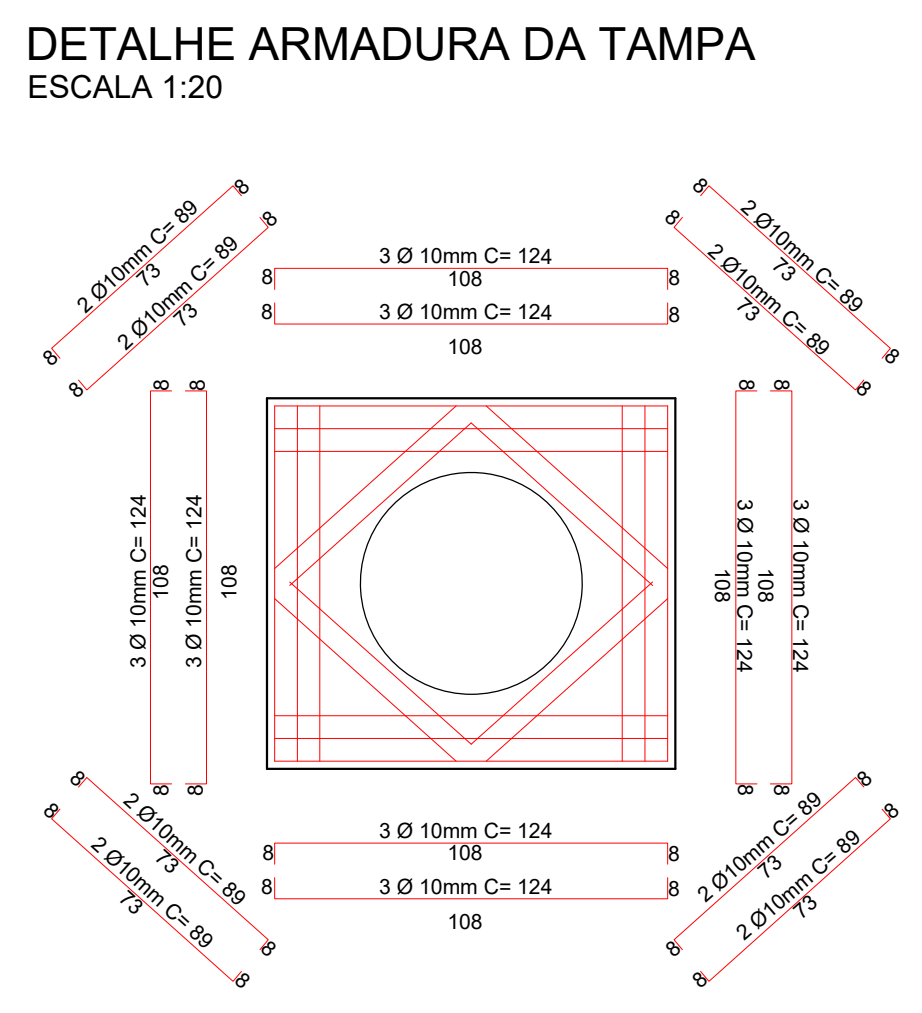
DETALHE ARMADURA DA TAMPA
ESCALA 1:20

8
2 Ø10mm C= 89
73
8
8
2 Ø10mm C= 89
73
8

3 Ø 10mm C= 124
8 108 8
8 3 Ø 10mm C= 124 8
108

8
2 Ø10mm C= 89
73
8
8
2 Ø10mm C= 89
73
8

8 8
3 Ø 10mm C= 124
108
3 Ø 10mm C= 124
108
8 8

8 8
3 Ø 10mm C= 124
108
3 Ø 10mm C= 124
108
8 8

8
2 Ø10mm C= 89
73
8
8
2 Ø10mm C= 89
73
8

3 Ø 10mm C= 124
8 108 8
8 3 Ø 10mm C= 124 8
108

8
2 Ø10mm C= 89
73
8
8
2 Ø10mm C= 89
73
8